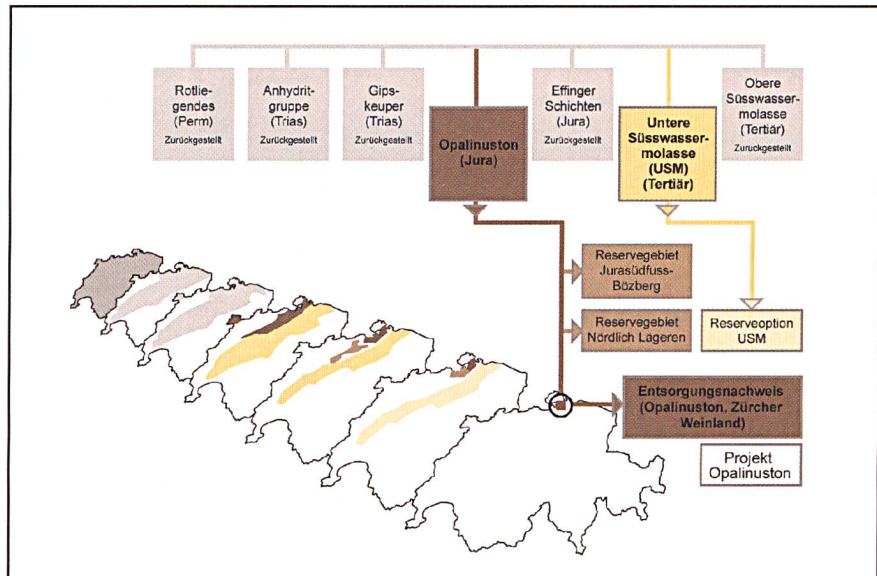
Rotliegendes (Perm)
Zurückgestellt

Anhydritgruppe (Trias)
Zurückgestellt

Gipskeuper (Trias)
Zurückgestellt

Opalinuston (Jura)

Effinger Schichten (Jura)
Zurückgestellt

Untere Süsswassermolasse (USM) (Tertiär)

Obere Süsswassermolasse (Tertiär)
Zurückgestellt

Reservegebiet Jurasüdfuss-Bözberg

Reservegebiet Nördlich Lägeren

Reserveoption USM

Entsorgungsnachweis (Opalinuston, Zürcher Weinland)

Projekt Opalinuston